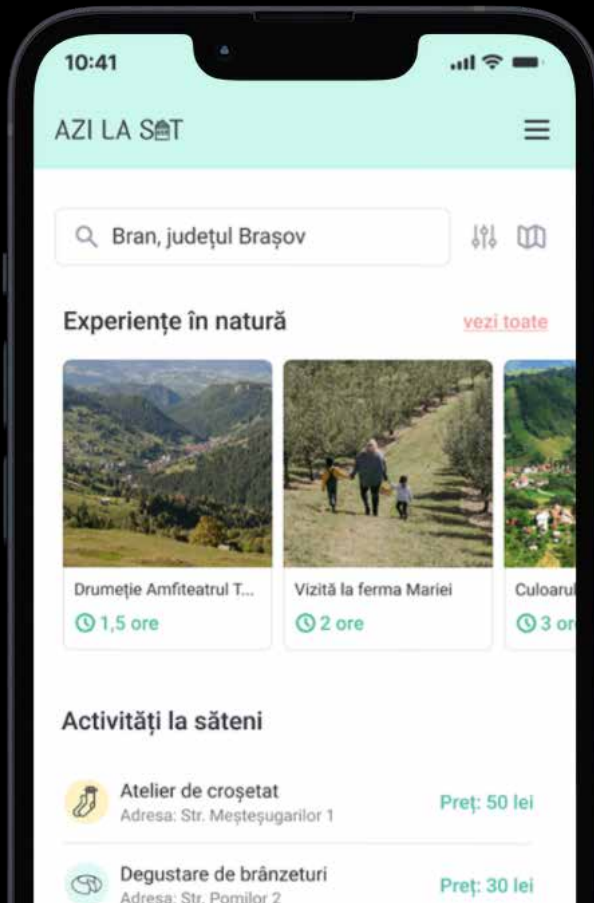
10:41

AZI LA SAT

Bran, județul Brașov

Experiențe în natură

vezi toate

Drumeție Amfiteatrul T...
1,5 ore

Vizită la ferma Mariei
2 ore

Culoarul
3 or

Activități la săteni

Atelier de croșetat
Adresa: Str. Meșteșugarilor 1
Preț: 50 lei

Degustare de brânzeturi
Adresa: Str. Pomilor 2
Preț: 30 lei